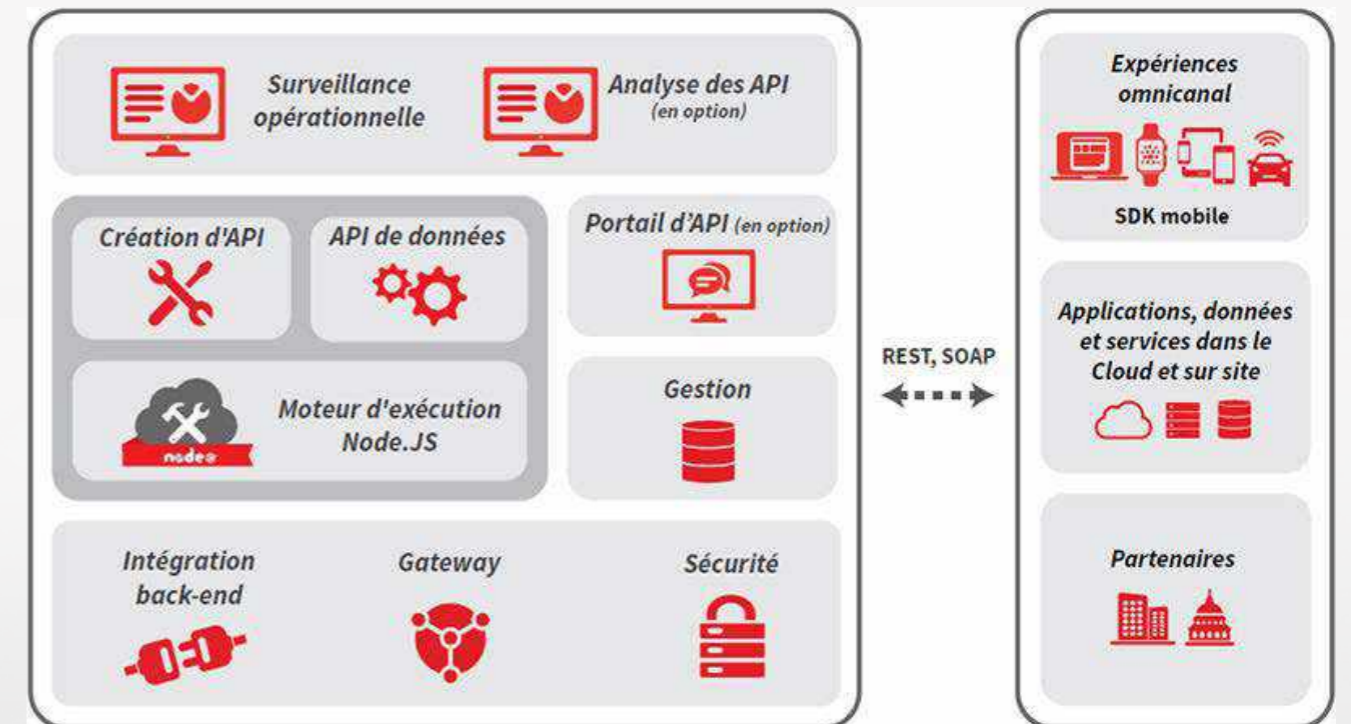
Surveillance opérationnelle

Analyse des API (en option)

Création d'API

API de données

Portail d'API (en option)

Moteur d'exécution Node.JS

node

Gestion

Intégration back-end

Gateway

Sécurité

REST, SOAP

Expériences omnicanal

SDK mobile

Applications, données et services dans le Cloud et sur site

Partenaires